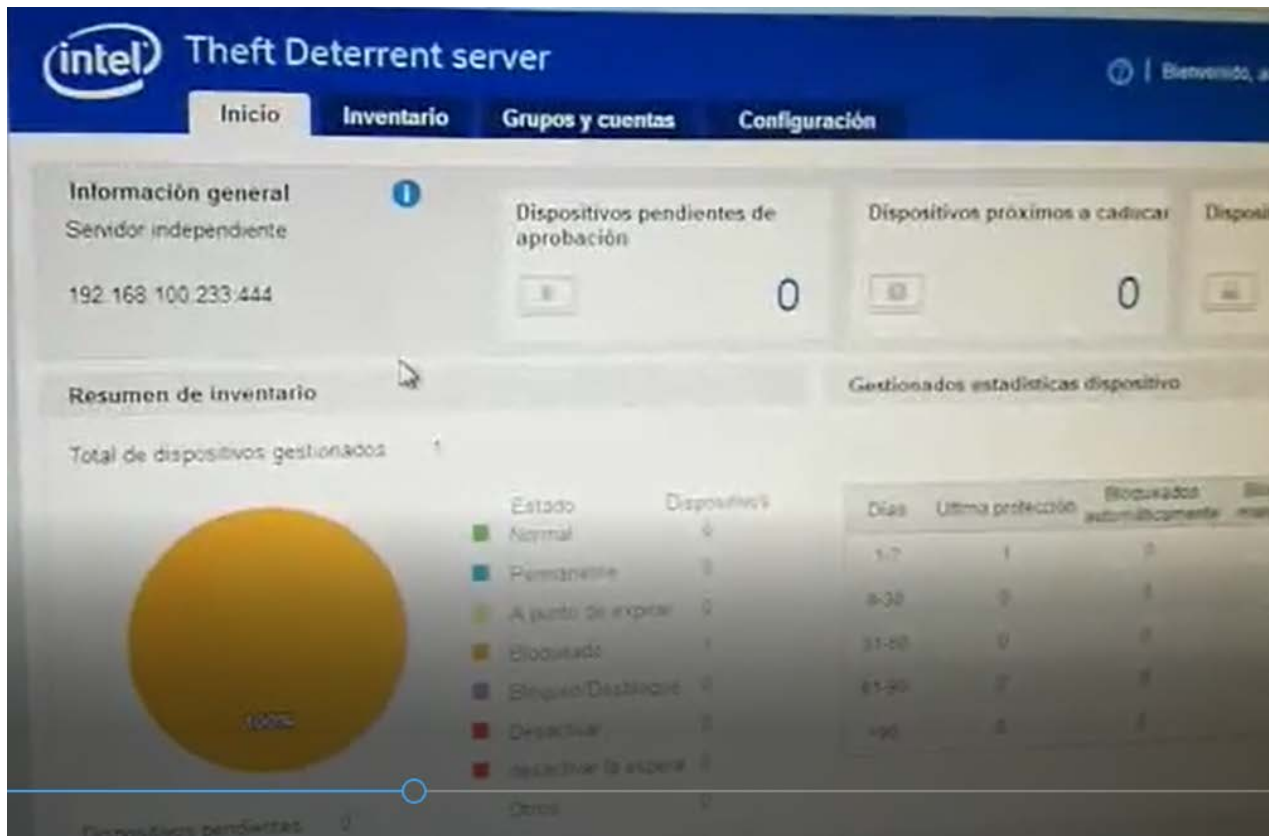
intel Theft Deterrent server

? | Bienvenido, a

Inicio Inventario Grupos y cuentas Configuración

Información general
Servidor independiente
192.168.100.233:444

Dispositivos pendientes de aprobación
0

Dispositivos próximos a caducar
0

Disposi

Resumen de inventario

Total de dispositivos gestionados 1

| Estado | Dispositivos |
|---|---|
| Normal | 0 |
| Permanente | 0 |
| A punto de expirar | 0 |
| Bloqueado | 1 |
| Bloqueo/Desbloqueo | 0 |
| Desactivar | 0 |
| desactivar la espera | 0 |
| Otros | 0 |

100%

Gestionados estadísticas dispositivo

| Días | Última protección | Bloqueados automáticamente | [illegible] |
|---|---|---|---|
| 1-7 | 1 | 0 | |
| 8-30 | 0 | 0 | |
| 31-60 | 0 | 0 | |
| 61-90 | 0 | 0 | |
| >90 | 0 | 0 | |

Dispositivos pendientes 0